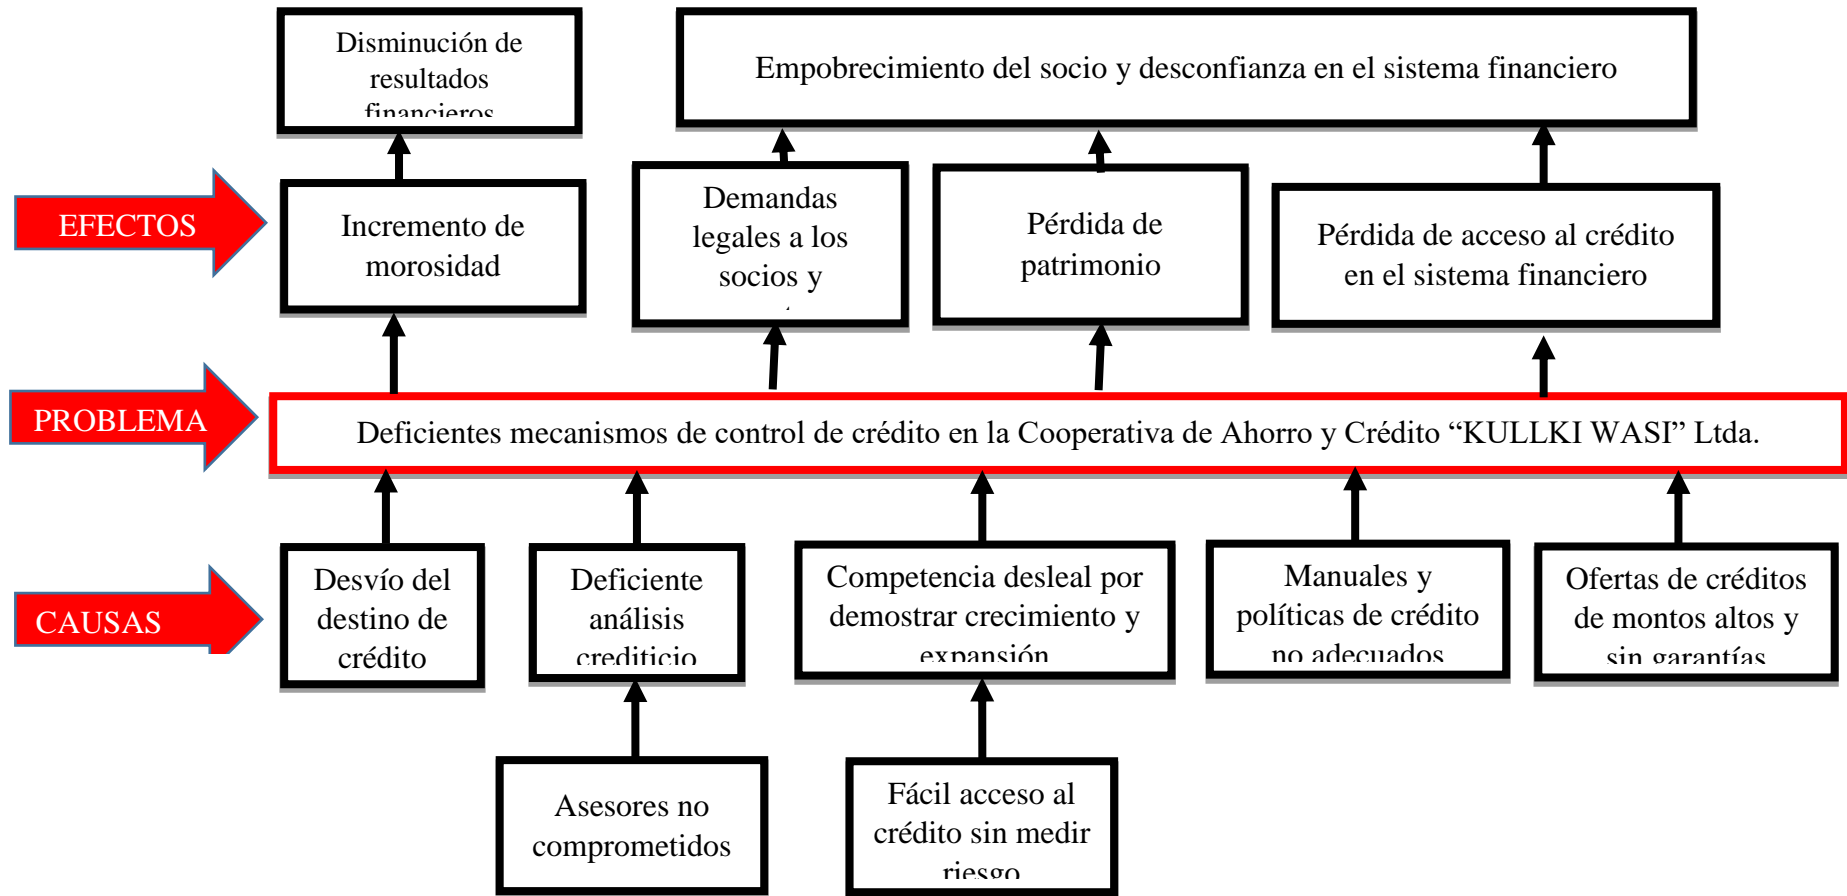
Disminución de resultados financieros

Empobrecimiento del socio y desconfianza en el sistema financiero

EFECTOS

Incremento de morosidad

Demandas legales a los socios y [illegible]

Pérdida de patrimonio

Pérdida de acceso al crédito en el sistema financiero

PROBLEMA

Deficientes mecanismos de control de crédito en la Cooperativa de Ahorro y Crédito “KULLKI WASI” Ltda.

CAUSAS

Desvío del destino de crédito

Deficiente análisis crediticio

Competencia desleal por demostrar crecimiento y expansión

Manuales y políticas de crédito no adecuados

Ofertas de créditos de montos altos y sin garantías

Asesores no comprometidos

Fácil acceso al crédito sin medir riesgo